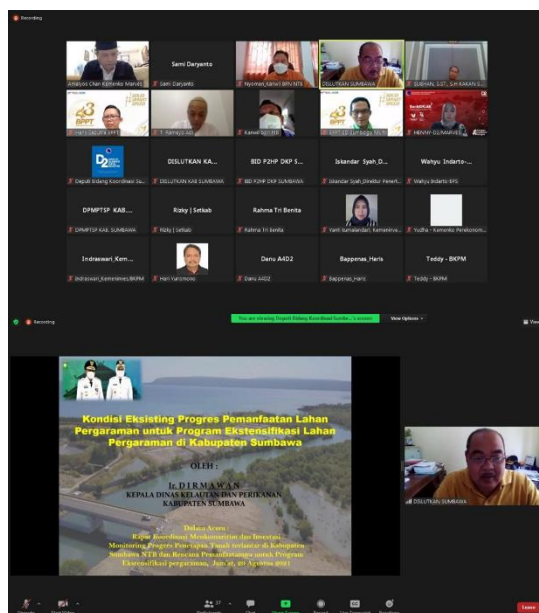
Recording

Sami Daryanto

Amalyos Chan Kemenko Marves | Sami Daryanto | Nyoman_Sanat BPN NTB | DISLUTKAN SUMBAWA | SUBHAN, S.ST., SH KAKAN S...

Hari Cahyono BPPT | T. Rahayu Adi | Kanwil BPN NTB | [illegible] | HENNY-D2/MARVES

DISLUTKAN KA... | BID P2HP DKP S... | Iskandar_Syah_D... | Wahyu Indarto-...

Deputi Bidang Koordinasi Su... | DISLUTKAN KAB SUMBAWA | BID P2HP DKP SUMBAWA | Iskandar Syah_Direktur Penerti... | Wahyu Indarto-EPS

DPMPTSP KAB.... | Rizky | Setkab | Rahma Tri Benita | | |

DPMPTSP KAB. SUMBAWA | Rizky | Setkab | Rahma Tri Benita | Yanti Kemalandari, Kemenkeu... | Yudha - Kemenko Perekonom...

Indrawati_Kem... | | Denu A4D2 | Bappenas_Haris | Teddy - BKPM

Indrawati_Kemenkeu/BKPM | Heri Yuliono | Denu A4D2 | Bappenas_Haris | Teddy - BKPM

Recording

You are viewing Deputi Bidang Koordinasi Sumbe...'s screen | View Options

Kondisi Eksisting Progres Pemanfaatan Lahan Pergaraman untuk Program Ekstensifikasi Lahan Pergaraman di Kabupaten Sumbawa

OLEH :

Ir. DIRMAWAN
KEPALA DINAS KELAUTAN DAN PERIKANAN KABUPATEN SUMBAWA

Dalam Acara :
Rapat Koordinasi Menkomarves dan Investasi Monitoring Progres Pencetakan Tanah terlantar di Kabupaten Sumbawa NTB dan Rencana Pemanfaatannya untuk Program Ekstensifikasi pergaraman, Jum'at, 20 Agustus 2021

DISLUTKAN SUMBAWA

Leave